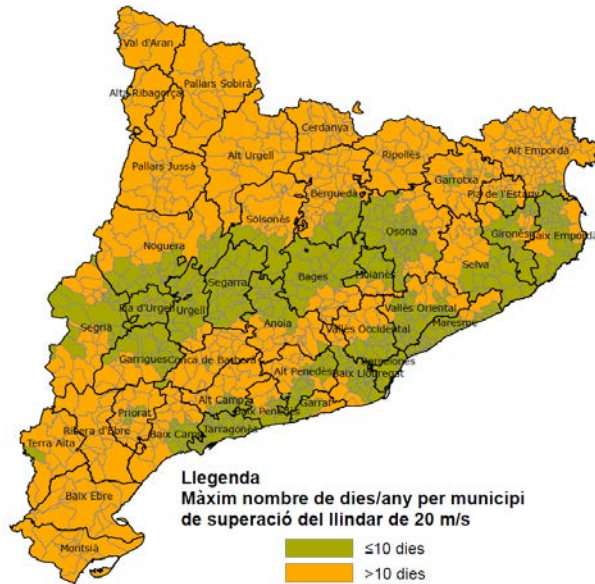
Val d'Aran
Pallars Sobirà
Alta Ribagorça
Cerdanya
Alt Urgell
Ripollès
Alt Empordà
Pallars Jussà
Garrotxa
Pla de l'Estany
Berguedà
Solsonès
Osona
Gironès
Baix Empordà
Noguera
Bages
Moianès
Selva
Segarra
Pla d'Urgell
Urgell
Vallès Oriental
Segrià
Anoia
Vallès Occidental
Maresme
Garrigues
Conca de Barberà
Barcelonès
Alt Penedès
Baix Llobregat
Priorat
Alt Camp
Garraf
Baix Penedès
Ribera d'Ebre
Terra Alta
Baix Camp
Tarragonès
Baix Ebre
Montsià

Llegenda
Màxim nombre de dies/any per municipi de superació del llindar de 20 m/s
≤10 dies
>10 dies